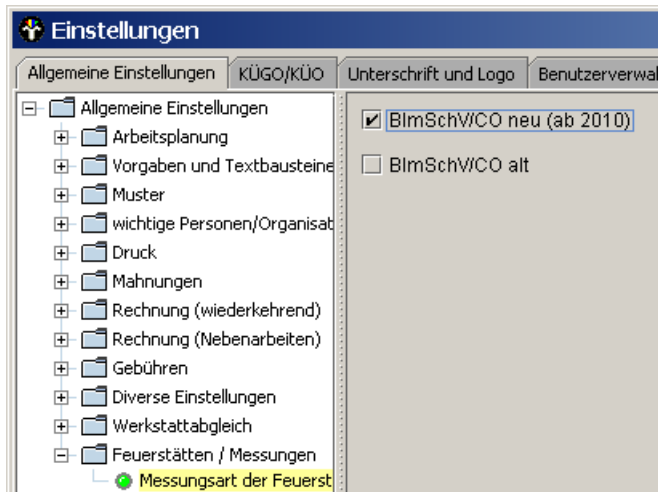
Einstellungen

Allgemeine Einstellungen | KÜGO/KÜO | Unterschrift und Logo | Benutzerverwal

Allgemeine Einstellungen
Arbeitsplanung
Vorgaben und Textbausteine
Muster
wichtige Personen/Organisat
Druck
Mahnungen
Rechnung (wiederkehrend)
Rechnung (Nebenarbeiten)
Gebühren
Diverse Einstellungen
Werkstattabgleich
Feuerstätten / Messungen
Messungsart der Feuerst

BImSchV/CO neu (ab 2010)

BImSchV/CO alt